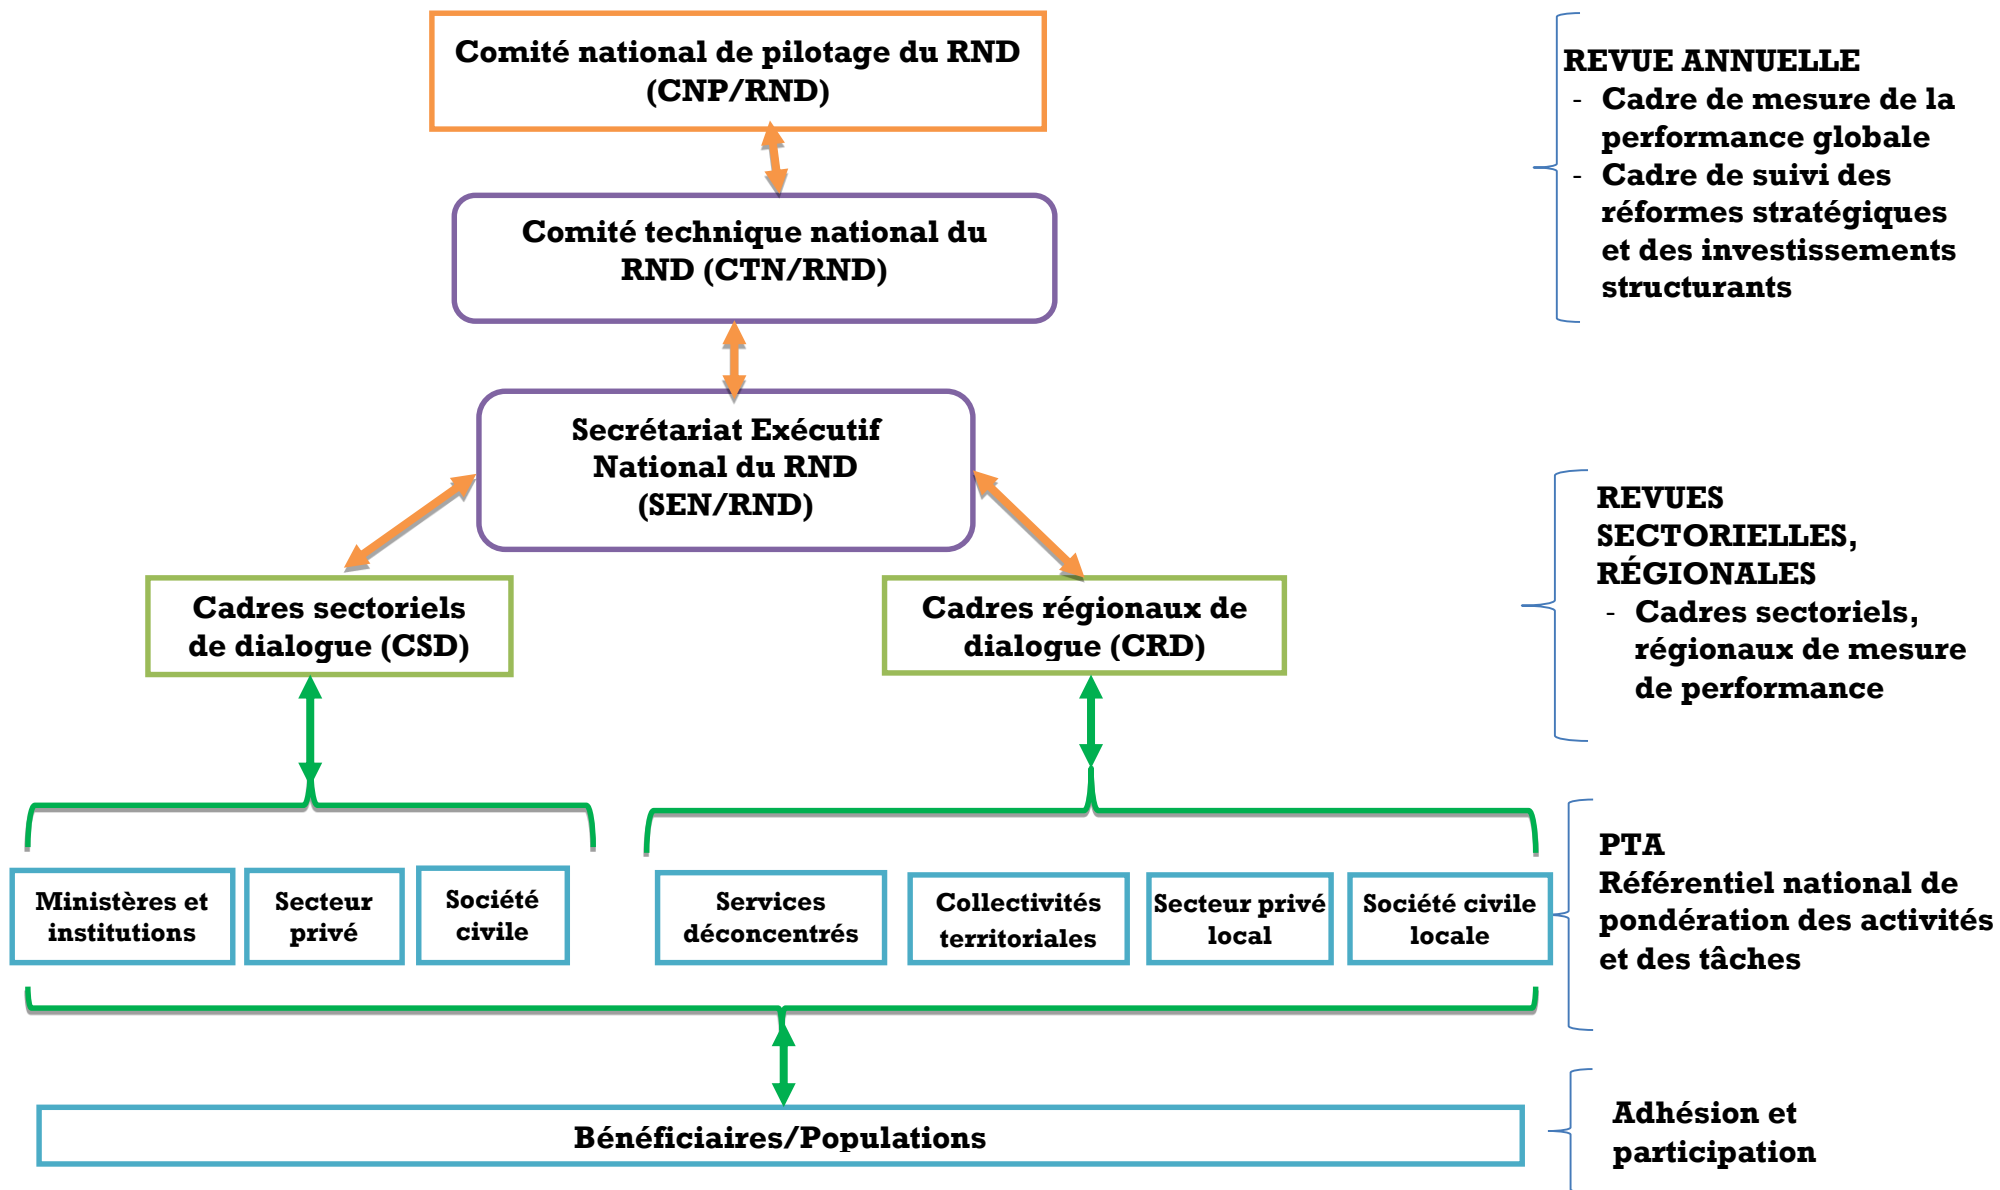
Comité national de pilotage du RND (CNP/RND)

Comité technique national du RND (CTN/RND)

Secrétariat Exécutif National du RND (SEN/RND)

Cadres sectoriels de dialogue (CSD)

Cadres régionaux de dialogue (CRD)

Ministères et institutions

Secteur privé

Société civile

Services déconcentrés

Collectivités territoriales

Secteur privé local

Société civile locale

Bénéficiaires/Populations

REVUE ANNUELLE
- Cadre de mesure de la performance globale
- Cadre de suivi des réformes stratégiques et des investissements structurants

REVUES SECTORIELLES, RÉGIONALES
- Cadres sectoriels, régionaux de mesure de performance

PTA
Référentiel national de pondération des activités et des tâches

Adhésion et participation